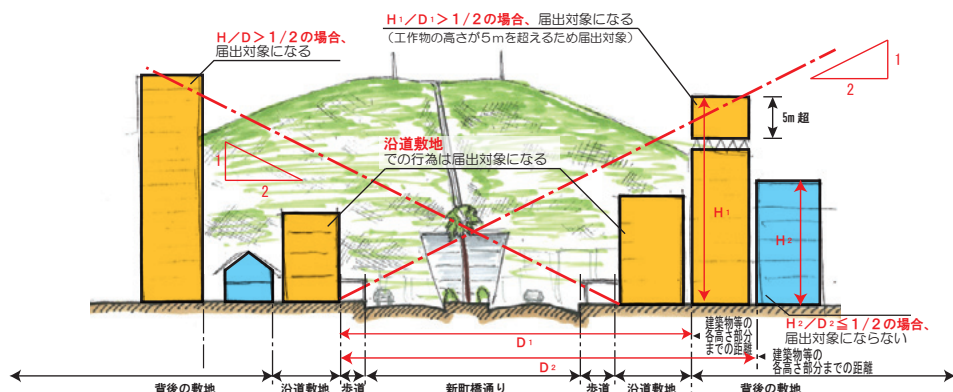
H／D＞1／2の場合、
届出対象になる

H₁／D₁＞1／2の場合、届出対象になる
（工作物の高さが5mを超えるため届出対象）

1
2

5m 超

1
2

沿道敷地
での行為は届出対象になる

H₁

H₂

D₁

D₂

建築物等の各高さ部分までの距離

建築物等の各高さ部分までの距離

H₂／D₂≦1／2の場合、
届出対象にならない

背後の敷地　沿道敷地　歩道　新町橋通り　歩道　沿道敷地　背後の敷地